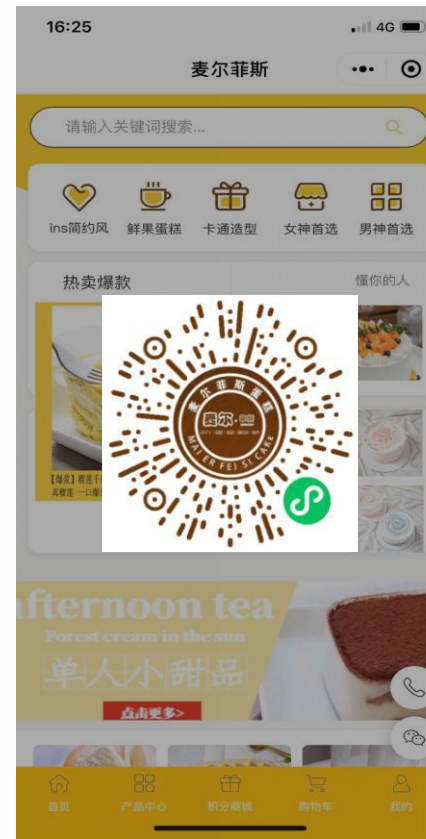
16:25
4G
麦尔菲斯
请输入关键词搜索...
ins简约风
鲜果蛋糕
卡通造型
女神首选
男神首选
热卖爆款
懂你的人
【爆款】
麦尔菲斯蛋糕
麦尔
MAI ER FEI SI CAKE
afternoon tea
Forest cream in the sun
单人小甜品
点击更多>
首页
产品中心
积分商城
购物车
我的